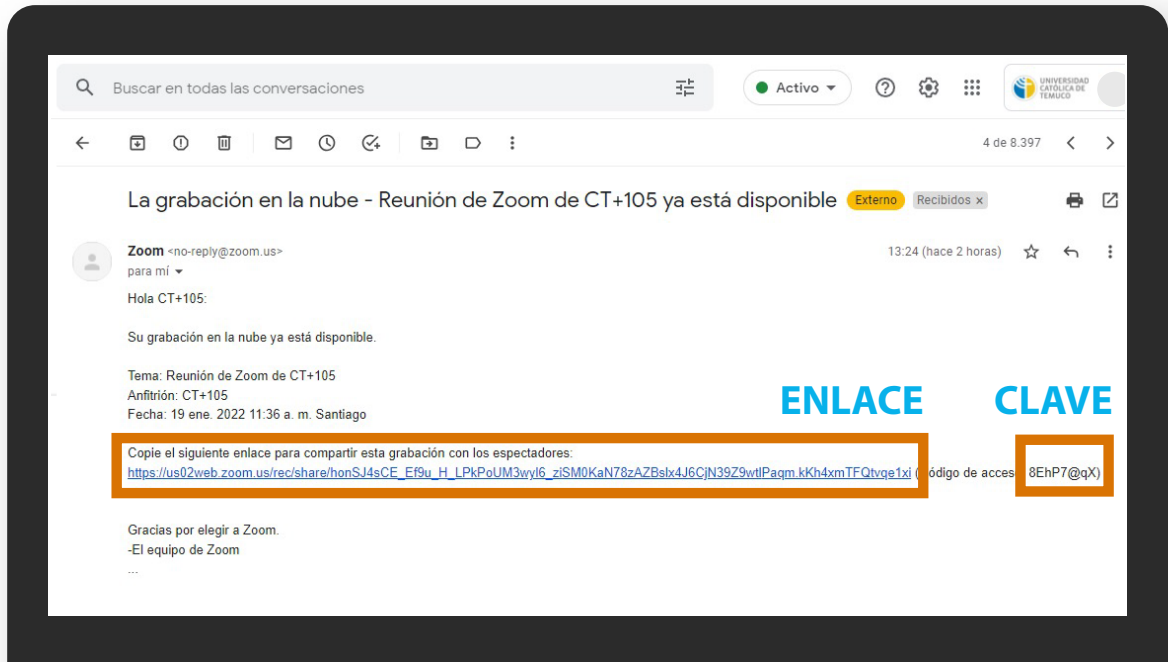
Buscar en todas las conversaciones

Activo

UNIVERSIDAD CATÓLICA DE TEMUCO

4 de 8.397

La grabación en la nube - Reunión de Zoom de CT+105 ya está disponible Externo Recibidos ×

Zoom <no-reply@zoom.us>
para mí

13:24 (hace 2 horas)

Hola CT+105:

Su grabación en la nube ya está disponible.

Tema: Reunión de Zoom de CT+105
Anfitrión: CT+105
Fecha: 19 ene. 2022 11:36 a. m. Santiago

ENLACE

CLAVE

Copie el siguiente enlace para compartir esta grabación con los espectadores:
https://us02web.zoom.us/rec/share/honSJ4sCE_Ef9u_H_LPkPoUM3wyl6_ziSM0KaN78zAZBslx4J6CjN39Z9wtlPaqm.kKh4xmTFQtvge1xi (código de acces 8EhP7@qX)

Gracias por elegir a Zoom.
-El equipo de Zoom
...